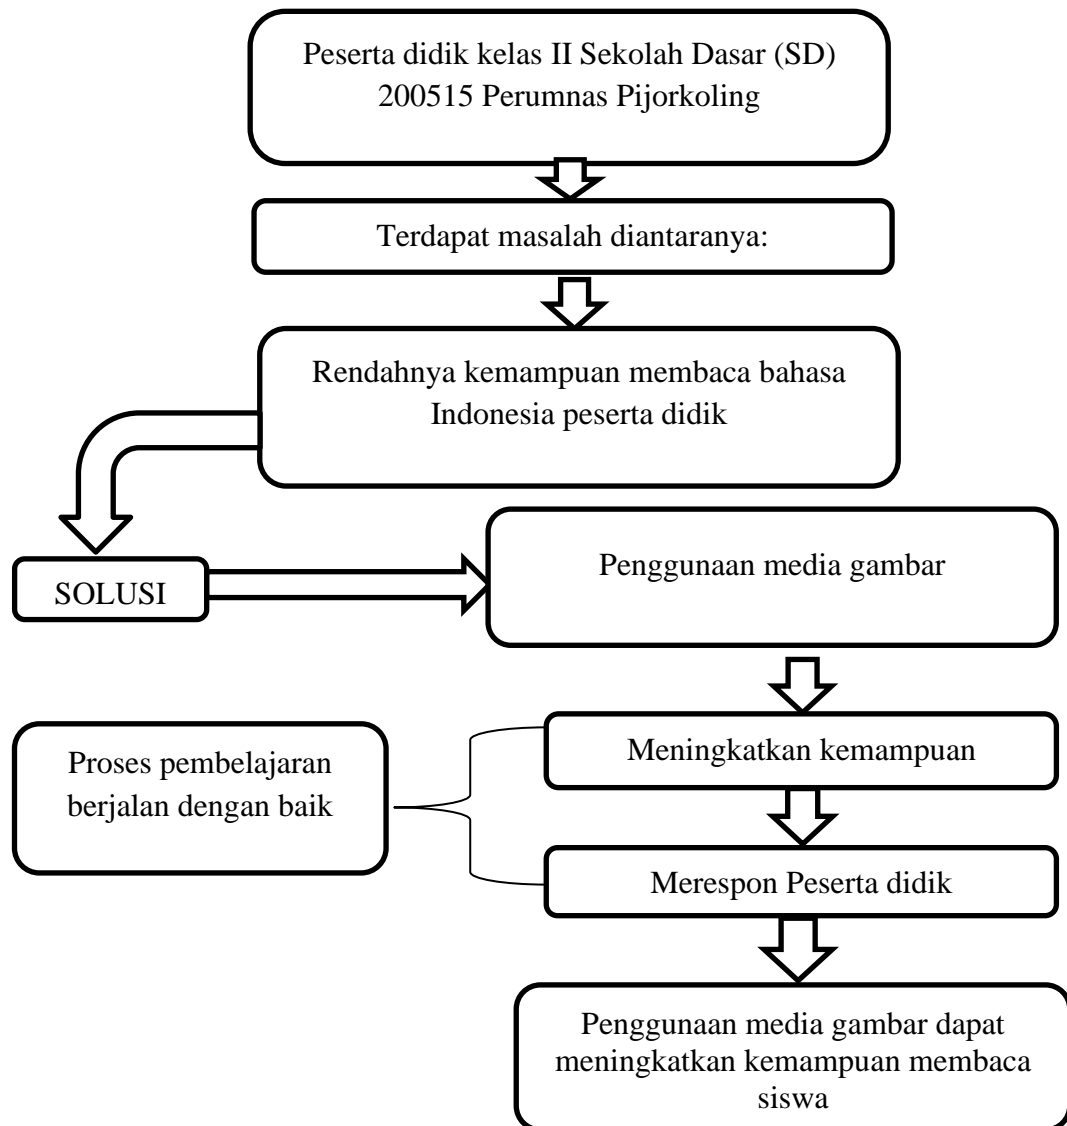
Peserta didik kelas II Sekolah Dasar (SD) 200515 Perumnas Pijorkoling

Terdapat masalah diantaranya:

Rendahnya kemampuan membaca bahasa Indonesia peserta didik

SOLUSI

Penggunaan media gambar

Meningkatkan kemampuan

Proses pembelajaran berjalan dengan baik

Merespon Peserta didik

Penggunaan media gambar dapat meningkatkan kemampuan membaca siswa